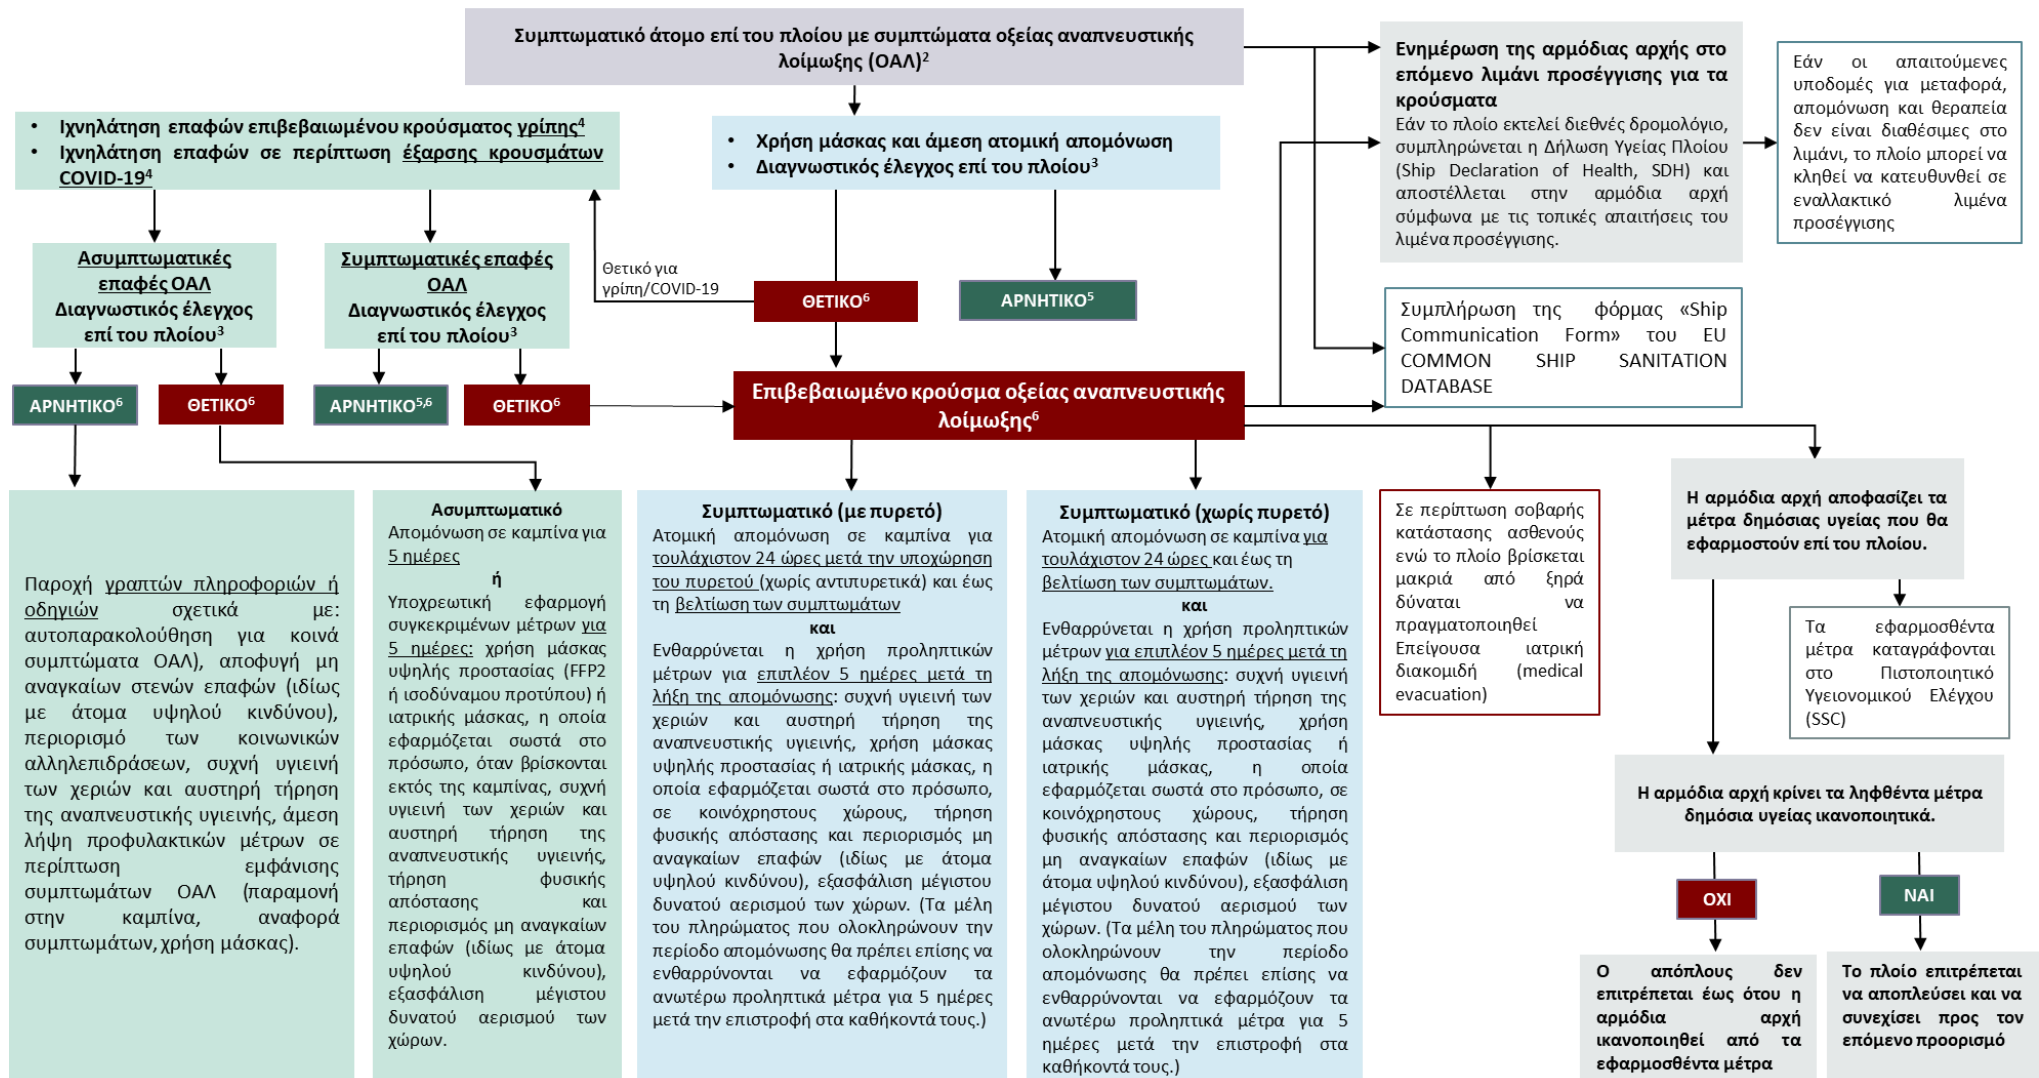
Συμπτωματικό άτομο επί του πλοίου με συμπτώματα οξείας αναπνευστικής λοίμωξης (ΟΑΛ)$^2$

Ενημέρωση της αρμόδιας αρχής στο επόμενο λιμάνι προσέγγισης για τα κρούσματα
Εάν το πλοίο εκτελεί διεθνές δρομολόγιο, συμπληρώνεται η Δήλωση Υγείας Πλοίου (Ship Declaration of Health, SDH) και αποστέλλεται στην αρμόδια αρχή σύμφωνα με τις τοπικές απαιτήσεις του λιμένα προσέγγισης.

Εάν οι απαιτούμενες υποδομές για μεταφορά, απομόνωση και θεραπεία δεν είναι διαθέσιμες στο λιμάνι, το πλοίο μπορεί να κληθεί να κατευθυνθεί σε εναλλακτικό λιμένα προσέγγισης

• Ιχνηλάτηση επαφών επιβεβαιωμένου κρούσματος γρίπης$^4$
• Ιχνηλάτηση επαφών σε περίπτωση έξαρσης κρουσμάτων COVID-19$^4$

• Χρήση μάσκας και άμεση ατομική απομόνωση
• Διαγνωστικός έλεγχος επί του πλοίου$^3$

Ασυμπτωματικές επαφές ΟΑΛ Διαγνωστικός έλεγχος επί του πλοίου$^3$

Συμπτωματικές επαφές ΟΑΛ Διαγνωστικός έλεγχος επί του πλοίου$^3$

Θετικό για γρίπη/COVID-19

ΘΕΤΙΚΟ$^6$

ΑΡΝΗΤΙΚΟ$^5$

Συμπλήρωση της φόρμας «Ship Communication Form» του EU COMMON SHIP SANITATION DATABASE

ΑΡΝΗΤΙΚΟ$^6$

ΘΕΤΙΚΟ$^6$

ΑΡΝΗΤΙΚΟ$^{5,6}$

ΘΕΤΙΚΟ$^6$

Επιβεβαιωμένο κρούσμα οξείας αναπνευστικής λοίμωξης$^6$

Παροχή γραπτών πληροφοριών ή οδηγιών σχετικά με: αυτοπαρακολούθηση για κοινά συμπτώματα ΟΑΛ), αποφυγή μη αναγκαίων στενών επαφών (ιδίως με άτομα υψηλού κινδύνου), περιορισμό των κοινωνικών αλληλεπιδράσεων, συχνή υγιεινή των χεριών και αυστηρή τήρηση της αναπνευστικής υγιεινής, άμεση λήψη προφυλακτικών μέτρων σε περίπτωση εμφάνισης συμπτωμάτων ΟΑΛ (παραμονή στην καμπίνα, αναφορά συμπτωμάτων, χρήση μάσκας).

Ασυμπτωματικό
Απομόνωση σε καμπίνα για 5 ημέρες
ή
Υποχρεωτική εφαρμογή συγκεκριμένων μέτρων για 5 ημέρες: χρήση μάσκας υψηλής προστασίας (FFP2 ή ισοδύναμου προτύπου) ή ιατρικής μάσκας, η οποία εφαρμόζεται σωστά στο πρόσωπο, όταν βρίσκονται εκτός της καμπίνας, συχνή υγιεινή των χεριών και αυστηρή τήρηση της αναπνευστικής υγιεινής, τήρηση φυσικής απόστασης και περιορισμός μη αναγκαίων επαφών (ιδίως με άτομα υψηλού κινδύνου), εξασφάλιση μέγιστου δυνατού αερισμού των χώρων.

Συμπτωματικό (με πυρετό)
Ατομική απομόνωση σε καμπίνα για τουλάχιστον 24 ώρες μετά την υποχώρηση του πυρετού (χωρίς αντιπυρετικά) και έως τη βελτίωση των συμπτωμάτων
και
Ενθαρρύνεται η χρήση προληπτικών μέτρων για επιπλέον 5 ημέρες μετά τη λήξη της απομόνωσης: συχνή υγιεινή των χεριών και αυστηρή τήρηση της αναπνευστικής υγιεινής, χρήση μάσκας υψηλής προστασίας ή ιατρικής μάσκας, η οποία εφαρμόζεται σωστά στο πρόσωπο, σε κοινόχρηστους χώρους, τήρηση φυσικής απόστασης και περιορισμός μη αναγκαίων επαφών (ιδίως με άτομα υψηλού κινδύνου), εξασφάλιση μέγιστου δυνατού αερισμού των χώρων. (Τα μέλη του πληρώματος που ολοκληρώνουν την περίοδο απομόνωσης θα πρέπει επίσης να ενθαρρύνονται να εφαρμόζουν τα ανωτέρω προληπτικά μέτρα για 5 ημέρες μετά την επιστροφή στα καθήκοντά τους.)

Συμπτωματικό (χωρίς πυρετό)
Ατομική απομόνωση σε καμπίνα για τουλάχιστον 24 ώρες και έως τη βελτίωση των συμπτωμάτων.
και
Ενθαρρύνεται η χρήση προληπτικών μέτρων για επιπλέον 5 ημέρες μετά τη λήξη της απομόνωσης: συχνή υγιεινή των χεριών και αυστηρή τήρηση της αναπνευστικής υγιεινής, χρήση μάσκας υψηλής προστασίας ή ιατρικής μάσκας, η οποία εφαρμόζεται σωστά στο πρόσωπο, σε κοινόχρηστους χώρους, τήρηση φυσικής απόστασης και περιορισμός μη αναγκαίων επαφών (ιδίως με άτομα υψηλού κινδύνου), εξασφάλιση μέγιστου δυνατού αερισμού των χώρων. (Τα μέλη του πληρώματος που ολοκληρώνουν την περίοδο απομόνωσης θα πρέπει επίσης να ενθαρρύνονται να εφαρμόζουν τα ανωτέρω προληπτικά μέτρα για 5 ημέρες μετά την επιστροφή στα καθήκοντά τους.)

Σε περίπτωση σοβαρής κατάστασης ασθενούς ενώ το πλοίο βρίσκεται μακριά από ξηρά δύναται να πραγματοποιηθεί Επείγουσα ιατρική διακομιδή (medical evacuation)

Η αρμόδια αρχή αποφασίζει τα μέτρα δημόσιας υγείας που θα εφαρμοστούν επί του πλοίου.

Τα εφαρμοσθέντα μέτρα καταγράφονται στο Πιστοποιητικό Υγειονομικού Ελέγχου (SSC)

Η αρμόδια αρχή κρίνει τα ληφθέντα μέτρα δημόσια υγείας ικανοποιητικά.

ΟΧΙ

ΝΑΙ

Ο απόπλους δεν επιτρέπεται έως ότου η αρμόδια αρχή ικανοποιηθεί από τα εφαρμοσθέντα μέτρα

Το πλοίο επιτρέπεται να αποπλεύσει και να συνεχίσει προς τον επόμενο προορισμό